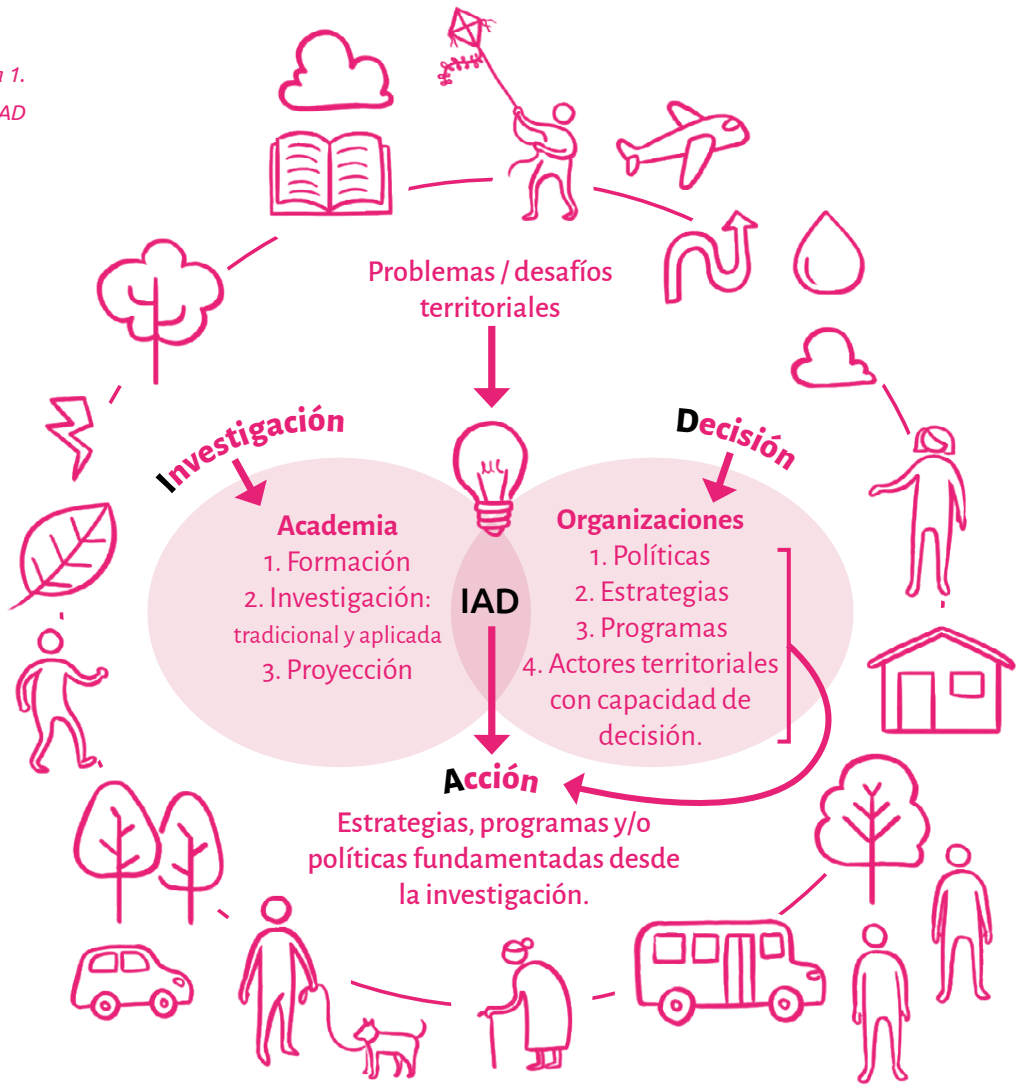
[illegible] 1.
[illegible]AD

Problemas / desafíos territoriales

Investigación

Decisión

Academia
1. Formación
2. Investigación: tradicional y aplicada
3. Proyección

IAD

Organizaciones
1. Políticas
2. Estrategias
3. Programas
4. Actores territoriales con capacidad de decisión.

Acción
Estrategias, programas y/o políticas fundamentadas desde la investigación.